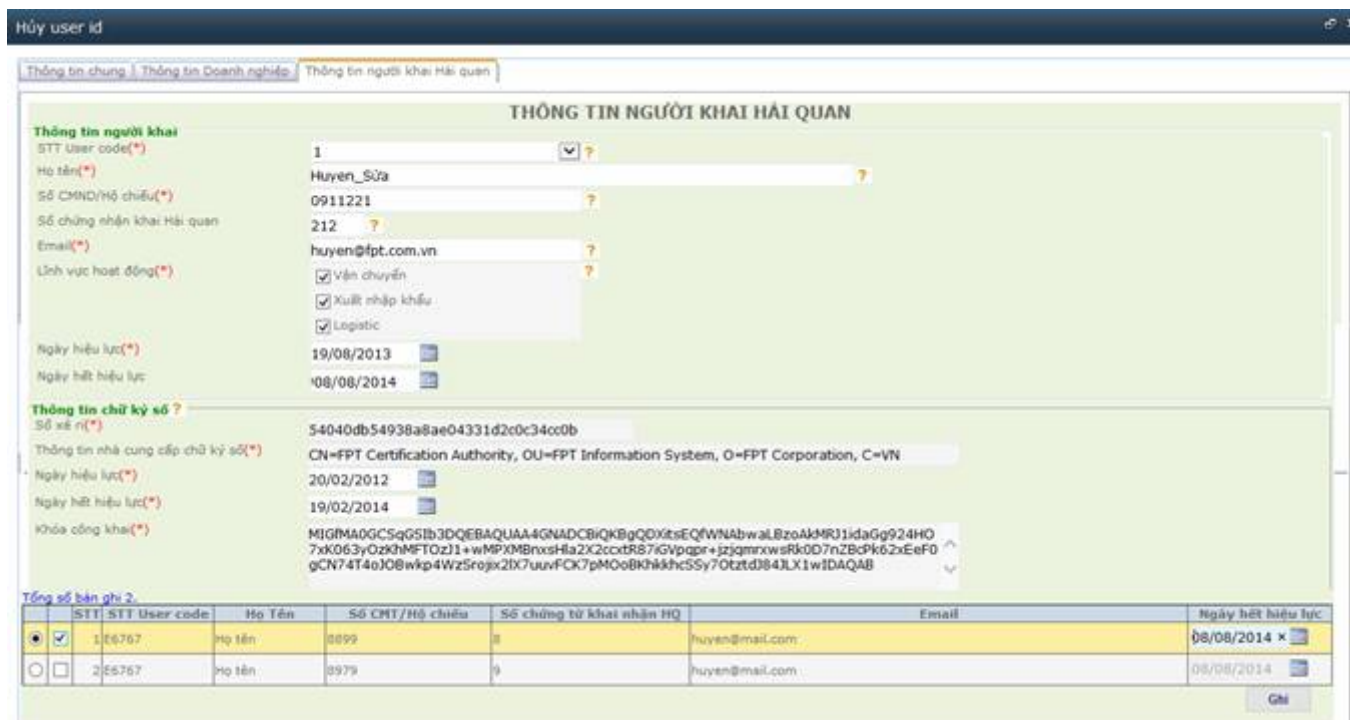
Hủy user id

Thông tin chung | Thông tin Doanh nghiệp | Thông tin người khai Hải quan

THÔNG TIN NGƯỜI KHAI HẢI QUAN

Thông tin người khai
STT User code(*) 1 ?
Họ tên(*) Huyen_Sửa ?
Số CMND/Hộ chiếu(*) 0911221 ?
Số chứng nhận khai Hải quan 212 ?
Email(*) huyen@fpt.com.vn ?
Lĩnh vực hoạt động(*) ?
Vận chuyển
Xuất nhập khẩu
Logistic
Ngày hiệu lực(*) 19/08/2013
Ngày hết hiệu lực 08/08/2014

Thông tin chữ ký số ?
Số xê ri(*) 54040db54938a8ae04331d2c0c34cc0b
Thông tin nhà cung cấp chữ ký số(*) CN=FPT Certification Authority, OU=FPT Information System, O=FPT Corporation, C=VN
Ngày hiệu lực(*) 20/02/2012
Ngày hết hiệu lực(*) 19/02/2014
Khóa công khai(*) MIGfMA0GCSqGSIb3DQEBAQUAA4GNADCBiQKBgQDXitsEQfWNAbwaLBzoAkMRJ1idaGg924HO7xK063yOzKhMFTOzJ1+wMPXMBnxsHla2X2ccxtR87iGVpqpr+jzjqmrxwsRk0D7nZBcPk62xEeF0gCN74T4oJOBwkp4WzSrojix2lX7uuvFCK7pMOoBKhkkhcSSy7OtztdJ84JLX1wIDAQAB

Tổng số bản ghi 2.

| | | STT | STT User code | Họ Tên | Số CMT/Hộ chiếu | Số chứng từ khai nhận HQ | Email | Ngày hết hiệu lực |
|---|---|---|---|---|---|---|---|---|
| ◉ | ☑ | 1 | E6767 | Họ tên | 8899 | 8 | huyen@mail.com | 08/08/2014 × |
| ○ | ☐ | 2 | E6767 | Họ tên | 8979 | 9 | huyen@mail.com | 08/08/2014 |

Ghi